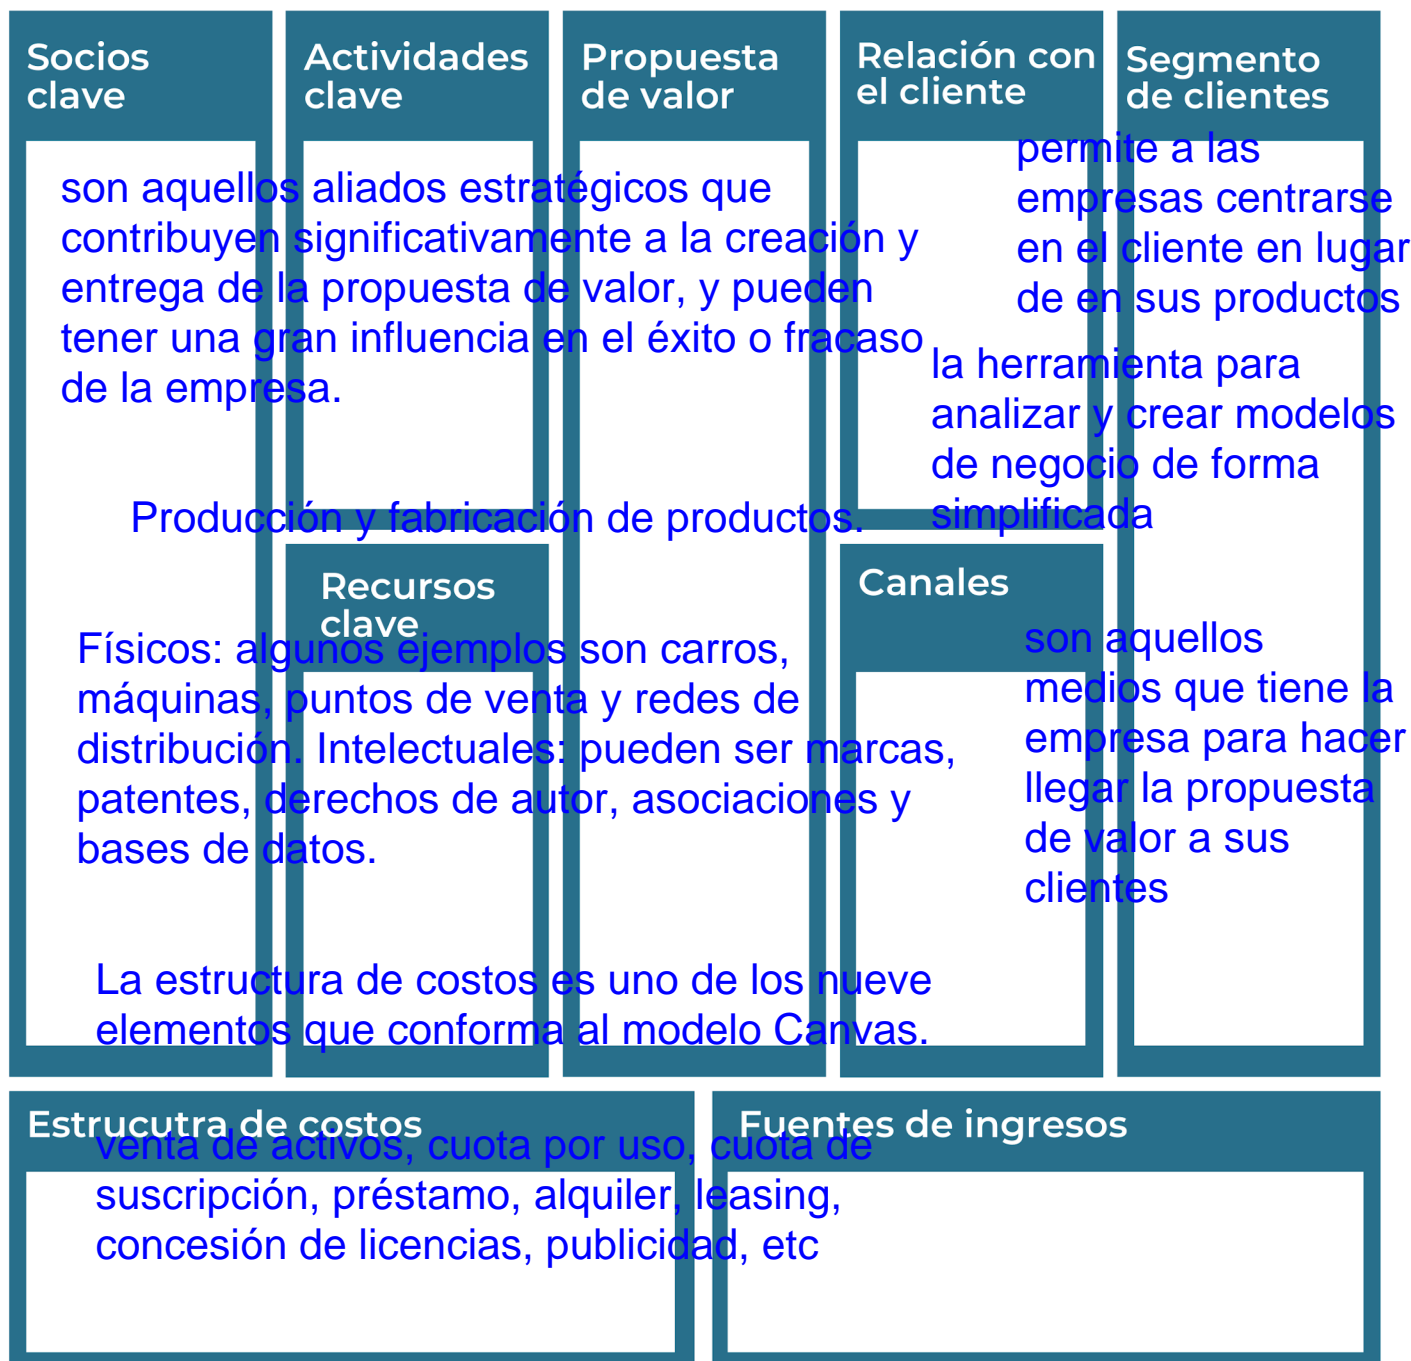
Socios clave

Actividades clave

Propuesta de valor

Relación con el cliente

Segmento de clientes

permite a las empresas centrarse en el cliente en lugar de en sus productos

son aquellos aliados estratégicos que contribuyen significativamente a la creación y entrega de la propuesta de valor, y pueden tener una gran influencia en el éxito o fracaso de la empresa.

la herramienta para analizar y crear modelos de negocio de forma simplificada

Producción y fabricación de productos.

Recursos clave

Canales

son aquellos medios que tiene la empresa para hacer llegar la propuesta de valor a sus clientes

Físicos: algunos ejemplos son carros, máquinas, puntos de venta y redes de distribución. Intelectuales: pueden ser marcas, patentes, derechos de autor, asociaciones y bases de datos.

La estructura de costos es uno de los nueve elementos que conforma al modelo Canvas.

Estrucutra de costos

Fuentes de ingresos

venta de activos, cuota por uso, cuota de suscripción, préstamo, alquiler, leasing, concesión de licencias, publicidad, etc